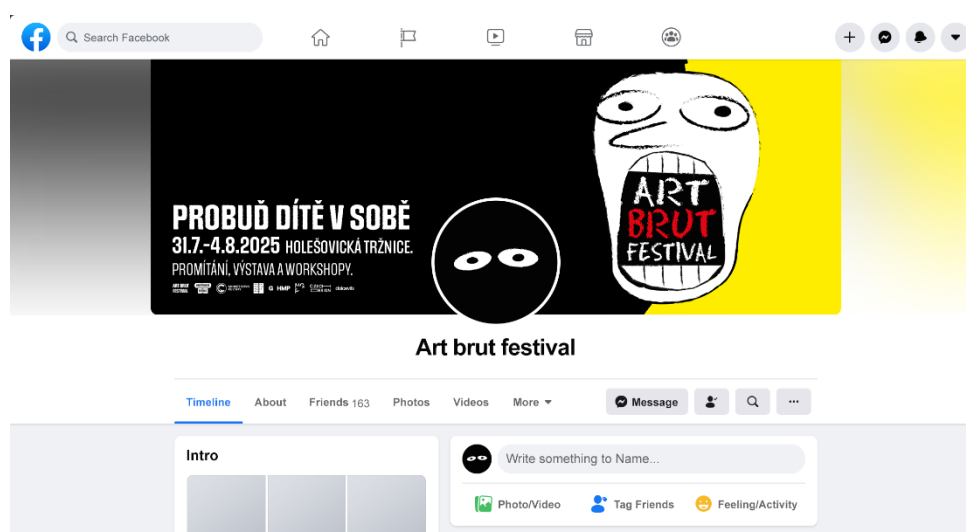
Search Facebook

PROBUĎ DÍTĚ V SOBĚ
31.7.–4.8.2025 HOLEŠOVICKÁ TRŽNICE.
PROMÍTÁNÍ, VÝSTAVA A WORKSHOPY.

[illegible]

ART BRUT FESTIVAL

Art brut festival

Timeline About Friends 163 Photos Videos More

Message

Intro

Write something to Name...

Photo/Video Tag Friends Feeling/Activity